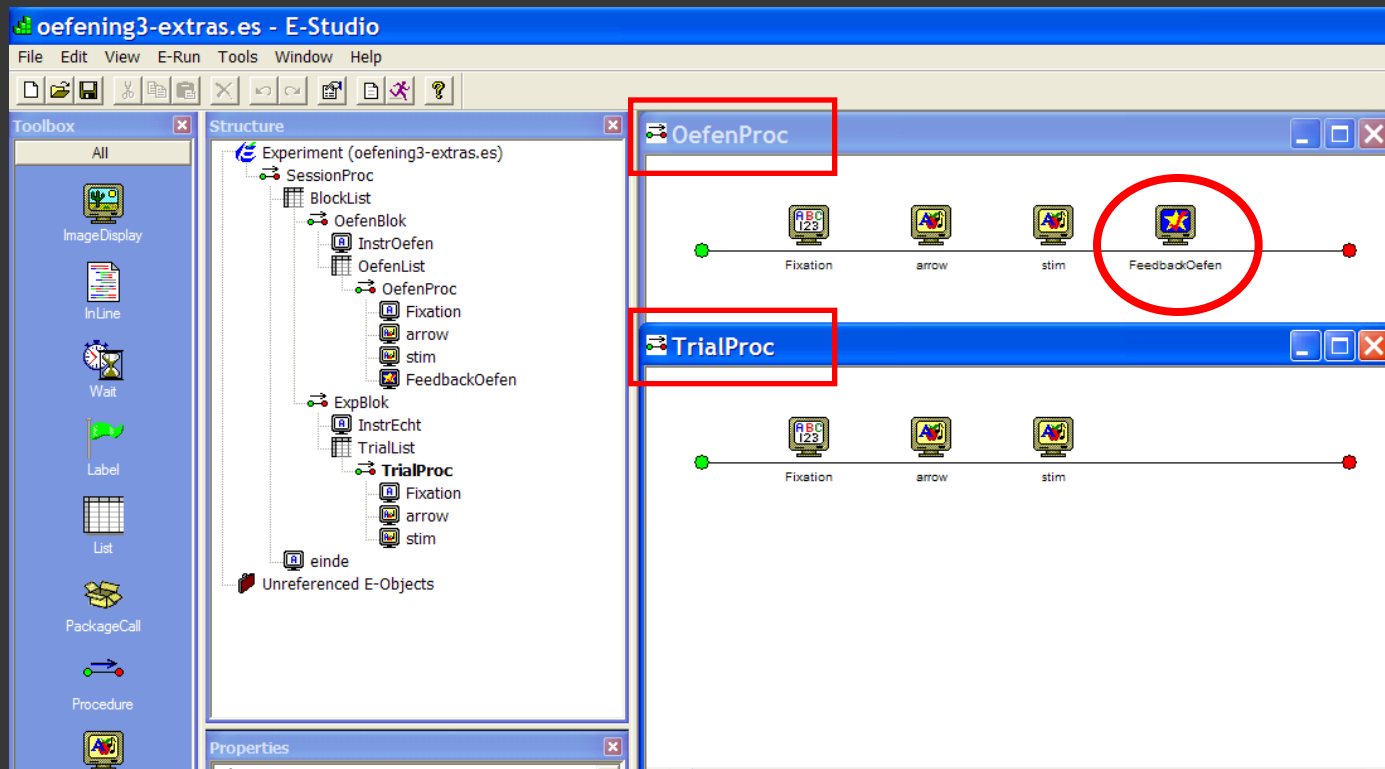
oefening3-extras.es - E-Studio

File Edit View E-Run Tools Window Help

Toolbox

All

ImageDisplay

InLine

Wait

Label

List

PackageCall

Procedure

Structure

Experiment (oefening3-extras.es)
SessionProc
BlockList
OefenBlok
InstrOefen
OefenList
OefenProc
Fixation
arrow
stim
FeedbackOefen
ExpBlok
InstrEcht
TrialList
TrialProc
Fixation
arrow
stim
einde
Unreferenced E-Objects

Properties

OefenProc

ABC 123

Fixation

arrow

stim

FeedbackOefen

TrialProc

ABC 123

Fixation

arrow

stim